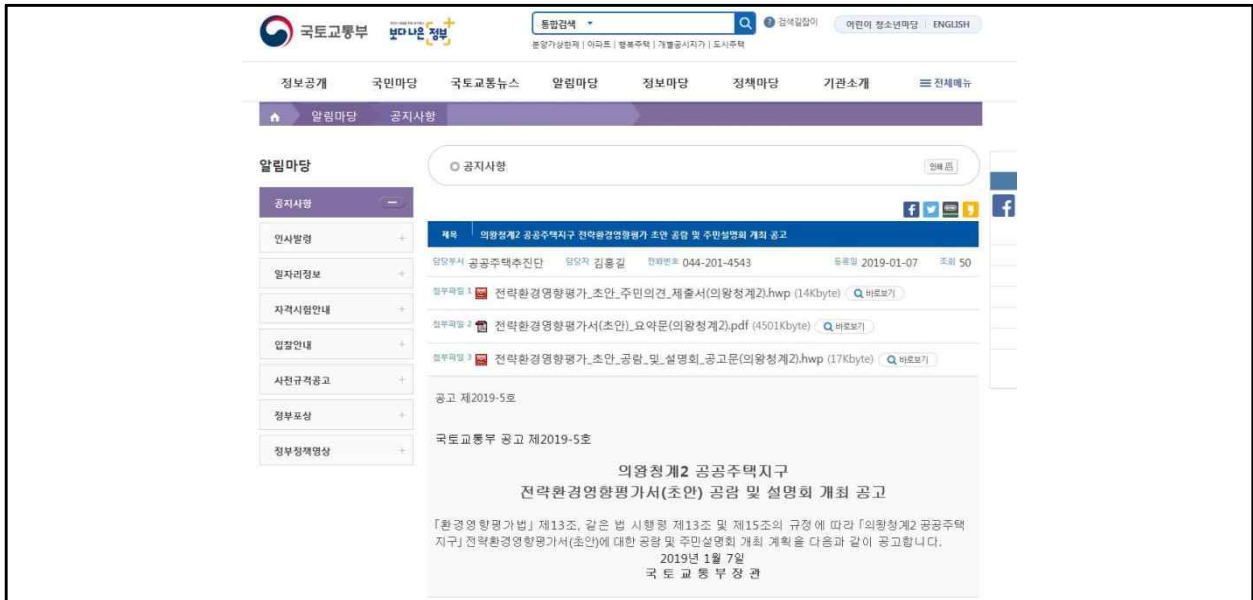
국토교통부 보다나은 정부

통합검색 ▾
분양가상한제 | 아파트 | 행복주택 | 개별공시지가 | 도시주택
검색길잡이
어린이 청소년마당 | ENGLISH

정보공개 국민마당 국토교통뉴스 알림마당 정보마당 정책마당 기관소개 ☰ 전체메뉴

알림마당 공지사항

알림마당
공지사항
인사발령
일자리정보
자격시험안내
입찰안내
사전규격공고
정부포상
정부정책영상

○ 공지사항
인쇄

제목 의왕청계2 공공주택지구 전략환경영향평가 초안 공람 및 주민설명회 개최 공고

담당부서 공공주택추진단 담당자 김홍길 전화번호 044-201-4543 등록일 2019-01-07 조회 50

첨부파일 1 전략환경영향평가_초안_주민의견_제출서(의왕청계2).hwp (14Kbyte) 바로보기
첨부파일 2 전략환경영향평가서(초안)_요약문(의왕청계2).pdf (4501Kbyte) 바로보기
첨부파일 3 전략환경영향평가_초안_공람_및_설명회_공고문(의왕청계2).hwp (17Kbyte) 바로보기

공고 제2019-5호

국토교통부 공고 제2019-5호

의왕청계2 공공주택지구
전략환경영향평가서(초안) 공람 및 설명회 개최 공고

「환경영향평가법」 제13조, 같은 법 시행령 제13조 및 제15조의 규정에 따라 「의왕청계2 공공주택지구」 전략환경영향평가서(초안)에 대한 공람 및 주민설명회 개최 계획을 다음과 같이 공고합니다.
2019년 1월 7일
국 토 교 통 부 장 관